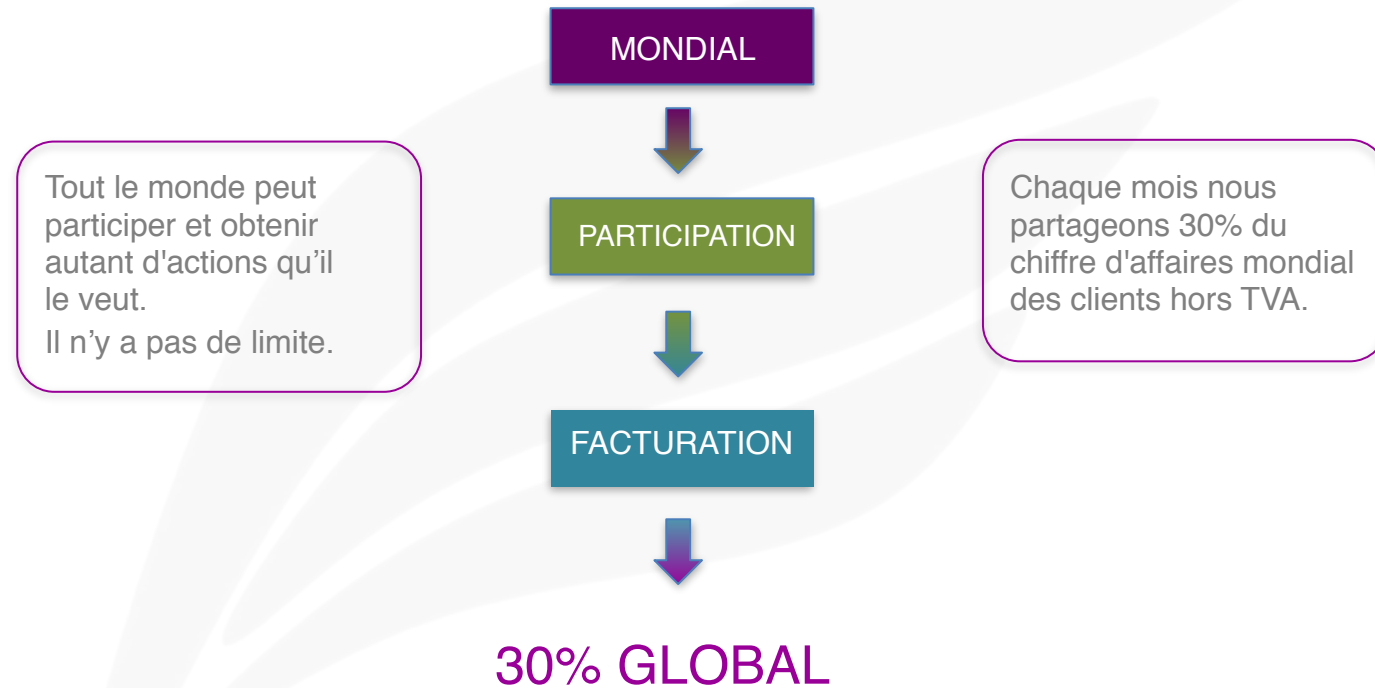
MONDIAL

Tout le monde peut participer et obtenir autant d'actions qu'il le veut.

Il n'y a pas de limite.

PARTICIPATION

Chaque mois nous partageons 30% du chiffre d'affaires mondial des clients hors TVA.

FACTURATION

30% GLOBAL